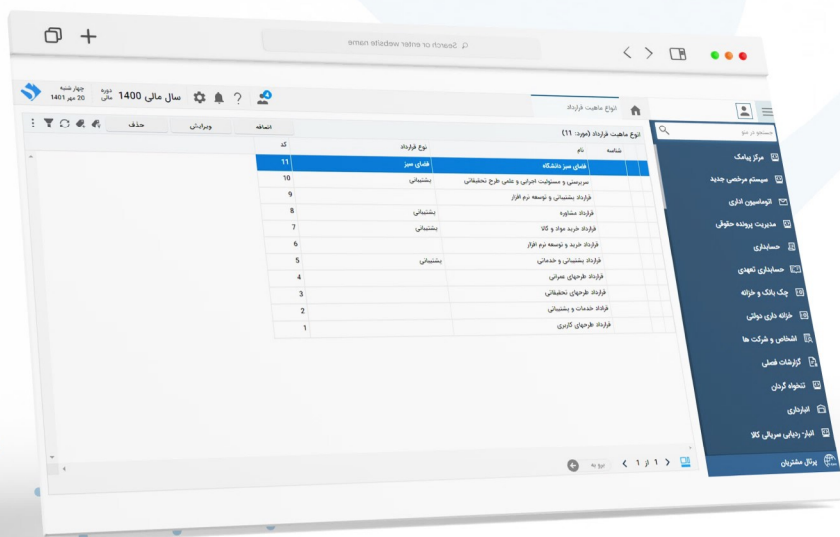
Search or enter website name

چهار شنبه 20 مهر 1401
دوره مالی
سال مالی 1400
4

انواع ماهیت قرارداد

اضافه
ویرایش
حذف

انواع ماهیت قرارداد (مورد: 11)

| شناسه | نام | نوع قرارداد | کد |
|---|---|---|---|
| | فضای سبز دانشگاه | فضای سبز | 11 |
| | سرپرستی و مسئولیت اجرایی و علمی طرح تحقیقاتی | پشتیبانی | 10 |
| | قرارداد پشتیبانی و توسعه نرم افزار | | 9 |
| | قرارداد مشاوره | پشتیبانی | 8 |
| | قرارداد خرید مواد و کالا | پشتیبانی | 7 |
| | قرارداد خرید و توسعه نرم افزار | | 6 |
| | قرارداد پشتیبانی و خدماتی | پشتیبانی | 5 |
| | قرارداد طرحهای عمرانی | | 4 |
| | قرارداد طرحهای تحقیقاتی | | 3 |
| | قراداد خدمات و پشتیبانی | | 2 |
| | قرارداد طرحهای کاربری | | 1 |

1 از 1
برو به

جستجو در منو
مرکز پیامک
سیستم مرخصی جدید
اتوماسیون اداری
مدیریت پرونده حقوقی
حسابداری
حسابداری تعهدی
چک بانک و خزانه
خزانه داری دولتی
اشخاص و شرکت ها
گزارشات فصلی
تنخواه گردان
انبارداری
انبار- ردیابی سریالی کالا
پرتال مشتریان